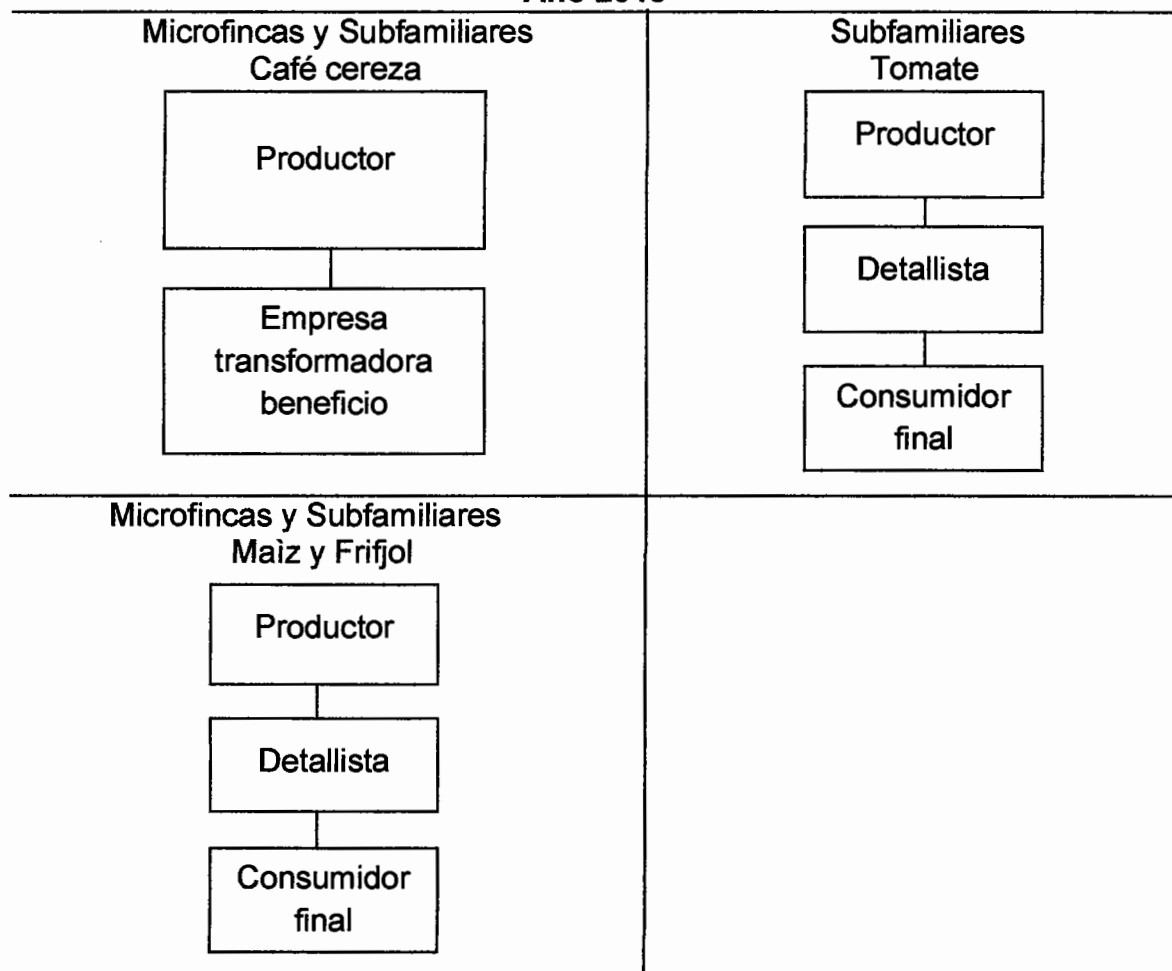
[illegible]

| Microfincas y Subfamiliares<br>Café cereza<br><br>Productor<br><br>Empresa transformadora beneficio | Subfamiliares<br>Tomate<br><br>Productor<br><br>Detallista<br><br>Consumidor final |
|---|---|
| Microfincas y Subfamiliares<br>Maìz y Frifjol<br><br>Productor<br><br>Detallista<br><br>Consumidor final | |